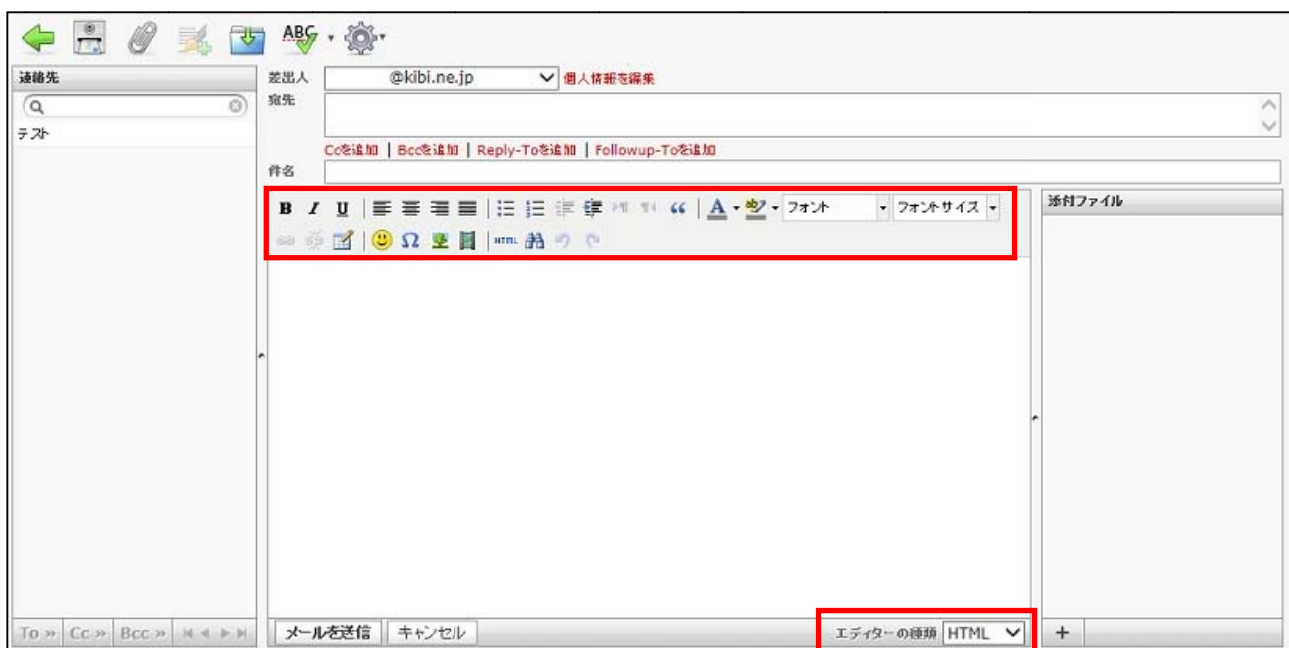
ABC

連絡先

テスト

差出人 @kibi.ne.jp 個人情報を編集

宛先

Ccを追加 | Bccを追加 | Reply-Toを追加 | Followup-Toを追加

件名

B I U

フォント フォントサイズ

HTML

添付ファイル

To » Cc » Bcc »

メールを送信 キャンセル

エディターの種類 HTML

+